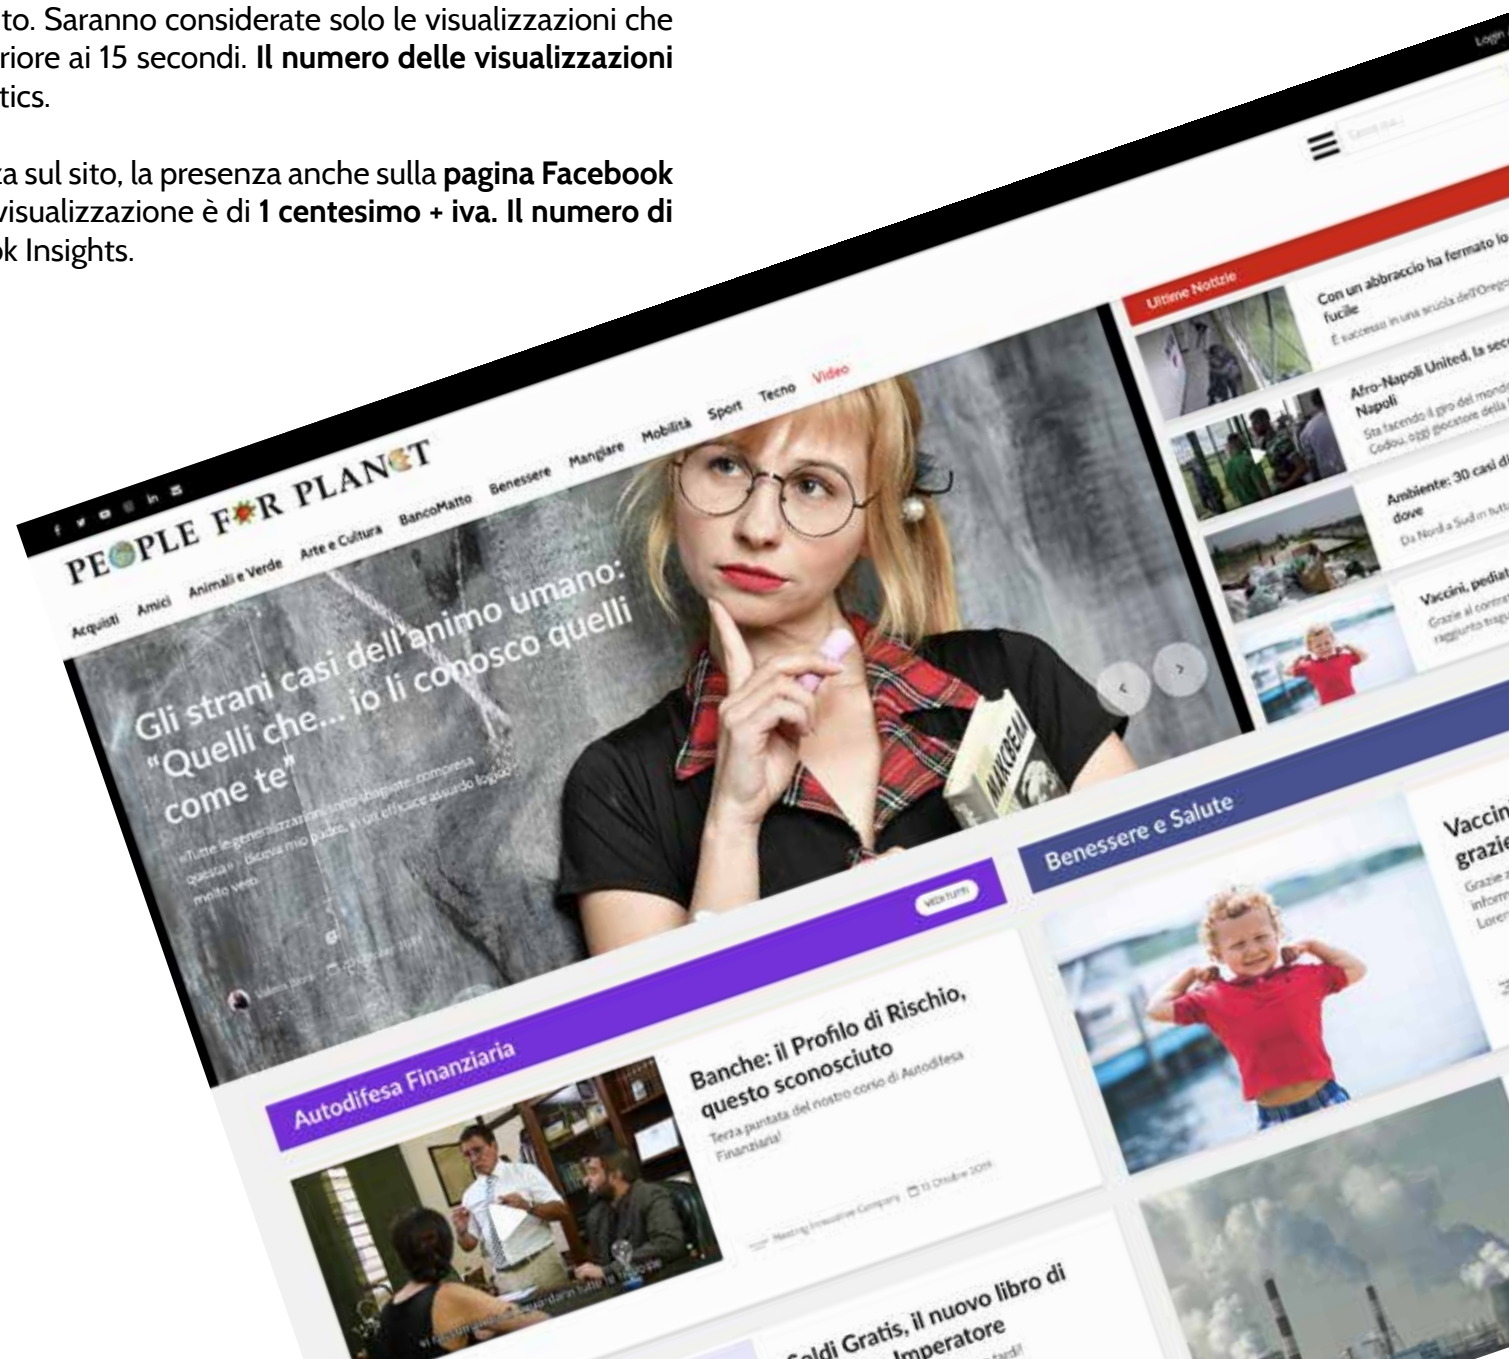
to. Saranno considerate solo le visualizzazioni che riore ai 15 secondi. **Il numero delle visualizzazioni** tics.

a sul sito, la presenza anche sulla **pagina Facebook** visualizzazione è di **1 centesimo + iva. Il numero di** k Insights.

Login

Cerca qui...

PEOPLE FOR PLANET

Acquisti Amici Animali e Verde Arte e Cultura BancoMatto Benessere Mangiare Mobilità Sport Tecno Video

Gli strani casi dell'animo umano: "Quelli che... io li conosco quelli come te"

«Tutte le generalizzazioni sono sbagliate, compresa questa» - diceva mio padre, in un efficace assurdo logico molto vero

Ultime Notizie

Con un abbraccio ha fermato lo fucile

È successo in una scuola dell'Orego

Afro-Napoli United, la sec Napoli

Sta facendo il giro del mondo Cødou, oggi giocatore della

Ambiente: 30 casi di dove

Da Nord a Sud in tutt

Vaccini, pediat

Grazie al contra raggiunto tragu

Benessere e Salute

Vaccin grazie

Grazie informa Loren

VEDI TUTTI

Autodifesa Finanziaria

Banche: il Profilo di Rischio, questo sconosciuto

Terza puntata del nostro corso di Autodifesa Finanziaria!

Meeting Innovative Company 13 Ottobre 2019

Soldi Gratis, il nuovo libro di Imperatore